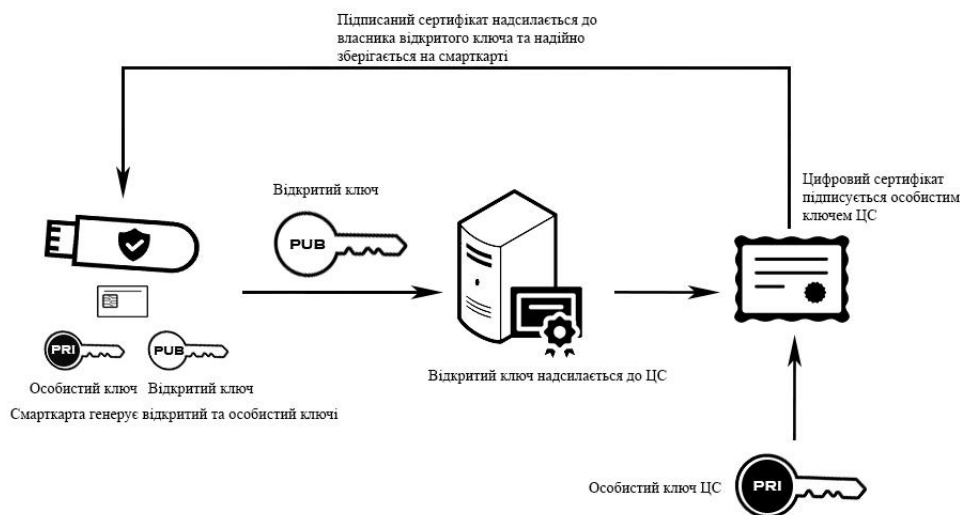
Підписаний сертифікат надсилається до власника відкритого ключа та надійно зберігається на смарткарті

Відкритий ключ

PUB

Цифровий сертифікат підписується особистим ключем ЦС

PRI

PUB

Особистий ключ Відкритий ключ

Смарткарта генерує відкритий та особистий ключі

Відкритий ключ надсилається до ЦС

Особистий ключ ЦС

PRI